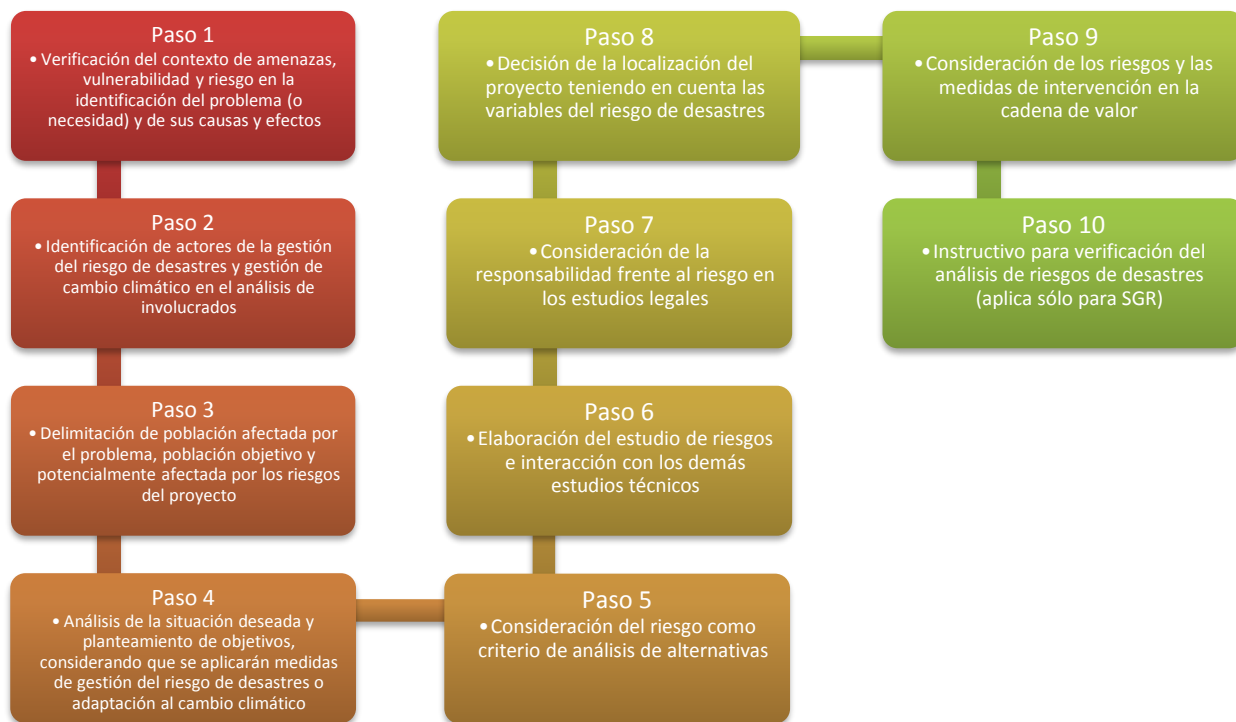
Paso 1
• Verificación del contexto de amenazas, vulnerabilidad y riesgo en la identificación del problema (o necesidad) y de sus causas y efectos

Paso 2
• Identificación de actores de la gestión del riesgo de desastres y gestión de cambio climático en el análisis de involucrados

Paso 3
• Delimitación de población afectada por el problema, población objetivo y potencialmente afectada por los riesgos del proyecto

Paso 4
• Análisis de la situación deseada y planteamiento de objetivos, considerando que se aplicarán medidas de gestión del riesgo de desastres o adaptación al cambio climático

Paso 5
• Consideración del riesgo como criterio de análisis de alternativas

Paso 6
• Elaboración del estudio de riesgos e interacción con los demás estudios técnicos

Paso 7
• Consideración de la responsabilidad frente al riesgo en los estudios legales

Paso 8
• Decisión de la localización del proyecto teniendo en cuenta las variables del riesgo de desastres

Paso 9
• Consideración de los riesgos y las medidas de intervención en la cadena de valor

Paso 10
• Instructivo para verificación del análisis de riesgos de desastres (aplica sólo para SGR)